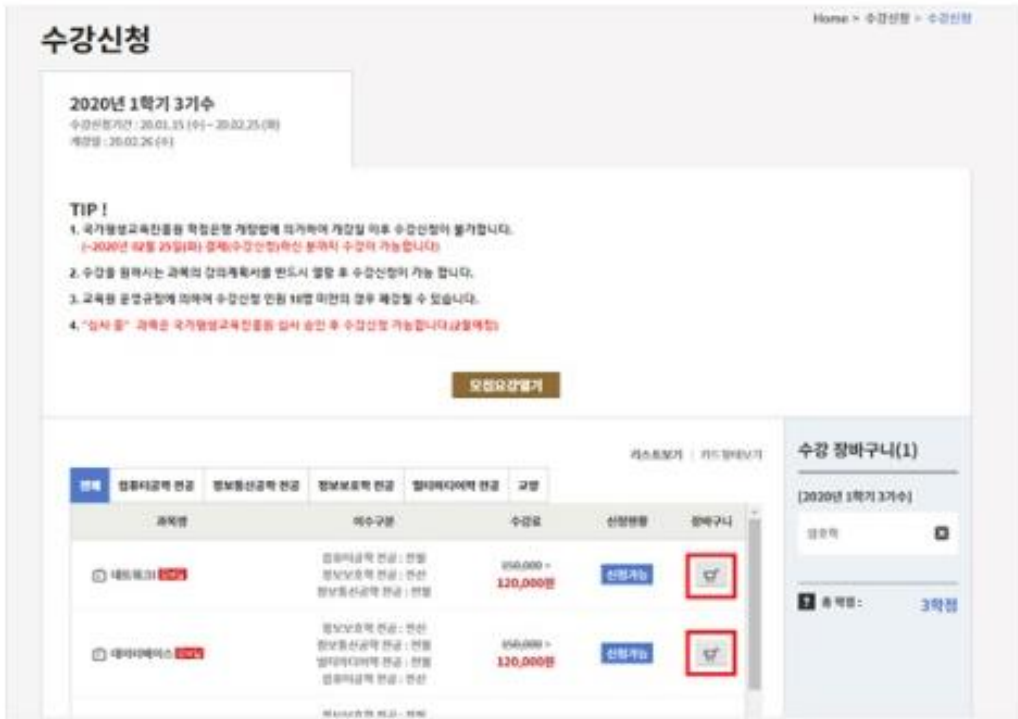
Home > 수강신청 > 수강신청

수강신청

2020년 1학기 3기수

수강신청기간 : 20.01.15 (수) ~ 20.02.25 (화)

개강일 : 20.02.26 (수)

TIP !

1. 국가평생교육진흥원 학점은행 개정법에 의거하여 개강일 이후 수강신청이 불가합니다.
(~2020년 02월 25일(화) 결제(수강신청)하신 분까지 수강이 가능합니다)

2. 수강을 원하시는 과목의 강의계획서를 반드시 열람 후 수강신청이 가능 합니다.

3. 교육원 운영규정에 의하여 수강신청 인원 10명 미만의 경우 폐강될 수 있습니다.

4. "심사 중" 과목은 국가평생교육진흥원 심사 승인 후 수강신청 가능합니다(규철예정)

모집요강열기

리스트보기 | 카드형태보기

전체 | 컴퓨터공학 전공 | 정보통신공학 전공 | 정보보호학 전공 | 멀티미디어학 전공 | 교양

| 과목명 | 이수구분 | 수강료 | 신청현황 | 장바구니 |
|---|---|---|---|---|
| 네트워크 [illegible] | 컴퓨터공학 전공 : 전필<br>정보보호학 전공 : 전선<br>정보통신공학 전공 : 전필 | 150,000 ><br>120,000원 | 신청가능 | |
| 데이터베이스 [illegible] | 정보보호학 전공 : 전선<br>정보통신공학 전공 : 전필<br>멀티미디어학 전공 : 전필<br>컴퓨터공학 전공 : 전선 | 150,000 ><br>120,000원 | 신청가능 | |

수강 장바구니(1)

[2020년 1학기 3기수]

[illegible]

총 학점 : 3학점